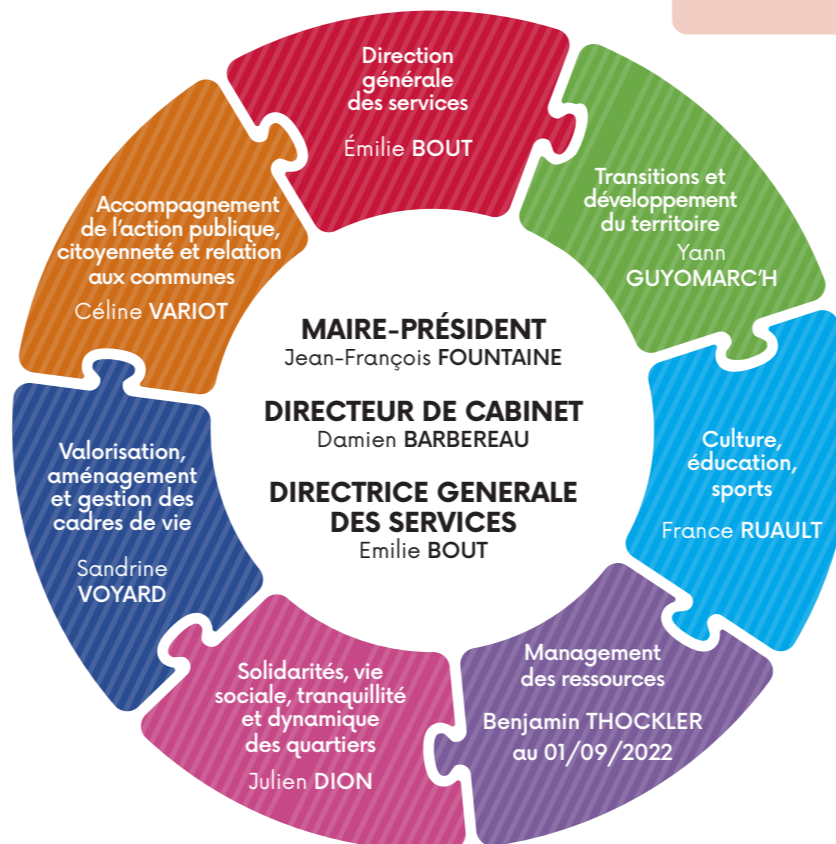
Direction générale des services

Émilie BOUT

Transitions et développement du territoire

Yann GUYOMARC'H

Culture, éducation, sports

France RUAULT

Management des ressources

Benjamin THOCKLER au 01/09/2022

Solidarités, vie sociale, tranquillité et dynamique des quartiers

Julien DION

Valorisation, aménagement et gestion des cadres de vie

Sandrine VOYARD

Accompagnement de l'action publique, citoyenneté et relation aux communes

Céline VARIOT

MAIRE-PRÉSIDENT
Jean-François FOUNTAINE

DIRECTEUR DE CABINET
Damien BARBEREAU

DIRECTRICE GENERALE DES SERVICES
Emilie BOUT